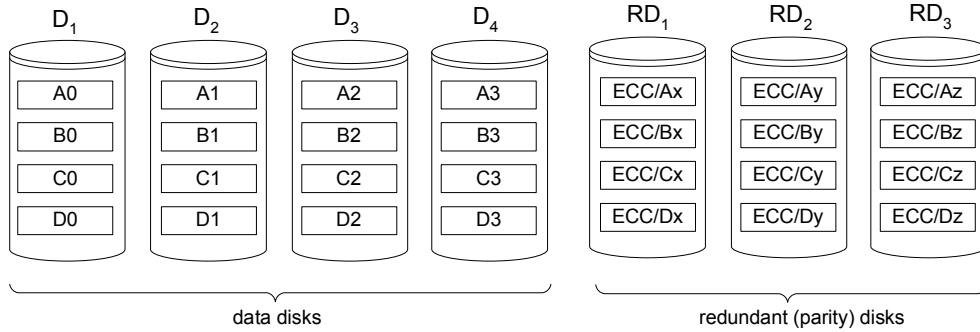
$D_1$ $D_2$ $D_3$ $D_4$ $RD_1$ $RD_2$ $RD_3$

A0
B0
C0
D0

A1
B1
C1
D1

A2
B2
C2
D2

A3
B3
C3
D3

ECC/Ax
ECC/Bx
ECC/Cx
ECC/Dx

ECC/Ay
ECC/By
ECC/Cy
ECC/Dy

ECC/Az
ECC/Bz
ECC/Cz
ECC/Dz

data disks

redundant (parity) disks